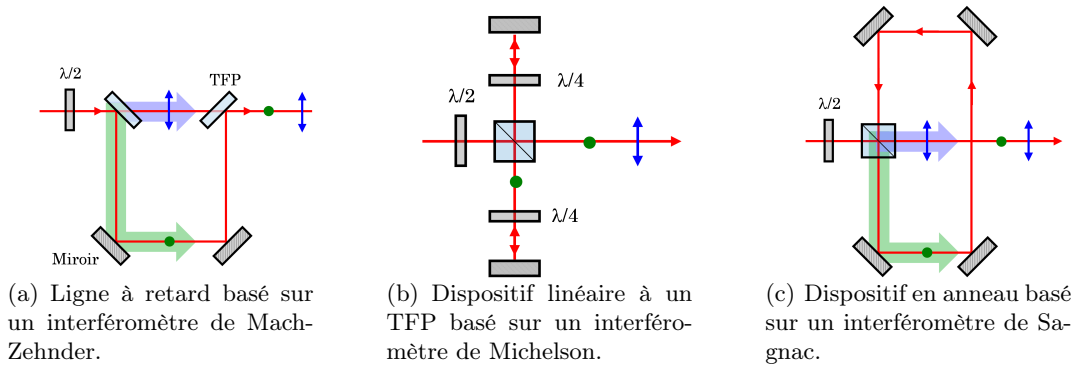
$\lambda/2$

TFP

Miroir

(a) Ligne à retard basé sur un interféromètre de Mach-Zehnder.

$\lambda/4$

$\lambda/2$

$\lambda/4$

(b) Dispositif linéaire à un TFP basé sur un interféromètre de Michelson.

$\lambda/2$

(c) Dispositif en anneau basé sur un interféromètre de Sagnac.